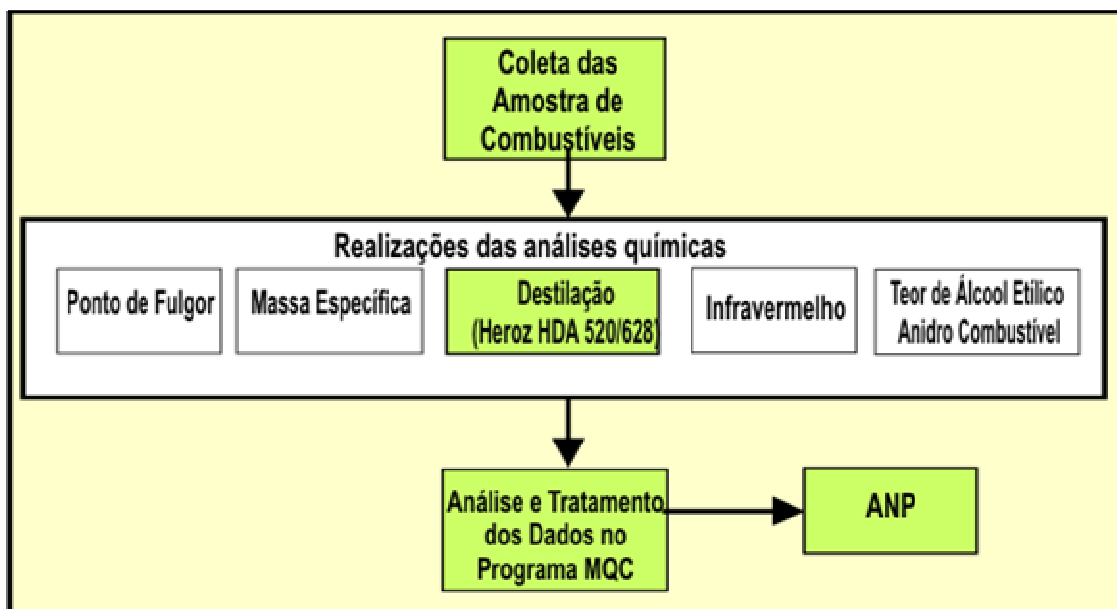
Coleta das Amostra de Combustíveis

Realizações das análises químicas

Ponto de Fulgor

Massa Específica

Destilação (Heroz HDA 520/628)

Infravermelho

Teor de Álcool Etílico Anidro Combustível

Análise e Tratamento dos Dados no Programa MQC

ANP